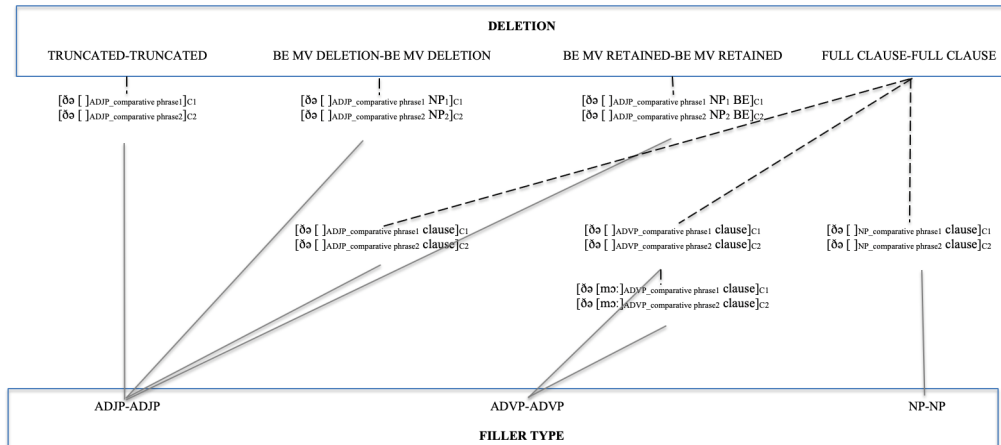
DELETION

TRUNCATED-TRUNCATED

BE MV DELETION-BE MV DELETION

BE MV RETAINED-BE MV RETAINED

FULL CLAUSE-FULL CLAUSE

[ðə [ ]$_{ADJP\_comparative\ phrase1}$]$_{C1}$
[ðə [ ]$_{ADJP\_comparative\ phrase2}$]$_{C2}$

[ðə [ ]$_{ADJP\_comparative\ phrase1}$ NP$_1$]$_{C1}$
[ðə [ ]$_{ADJP\_comparative\ phrase2}$ NP$_2$]$_{C2}$

[ðə [ ]$_{ADJP\_comparative\ phrase1}$ NP$_1$ BE]$_{C1}$
[ðə [ ]$_{ADJP\_comparative\ phrase2}$ NP$_2$ BE]$_{C2}$

[ðə [ ]$_{ADJP\_comparative\ phrase1}$ clause]$_{C1}$
[ðə [ ]$_{ADJP\_comparative\ phrase2}$ clause]$_{C2}$

[ðə [ ]$_{ADVP\_comparative\ phrase1}$ clause]$_{C1}$
[ðə [ ]$_{ADVP\_comparative\ phrase2}$ clause]$_{C2}$

[ðə [ ]$_{NP\_comparative\ phrase1}$ clause]$_{C1}$
[ðə [ ]$_{NP\_comparative\ phrase2}$ clause]$_{C2}$

[ðə [mɔː]$_{ADVP\_comparative\ phrase1}$ clause]$_{C1}$
[ðə [mɔː]$_{ADVP\_comparative\ phrase2}$ clause]$_{C2}$

ADJP-ADJP

ADVP-ADVP

NP-NP

FILLER TYPE